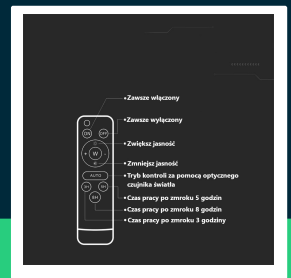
ON
OFF
W
AUTO
3H
5H
8H

•Zawsze włączony
•Zawsze wyłączony
•Zwiększ jasność
•Zmniejsz jasność
•Tryb kontroli za pomocą optycznego czujnika światła
•Czas pracy po zmroku 5 godzin
•Czas pracy po zmroku 8 godzin
•Czas pracy po zmroku 3 godziny